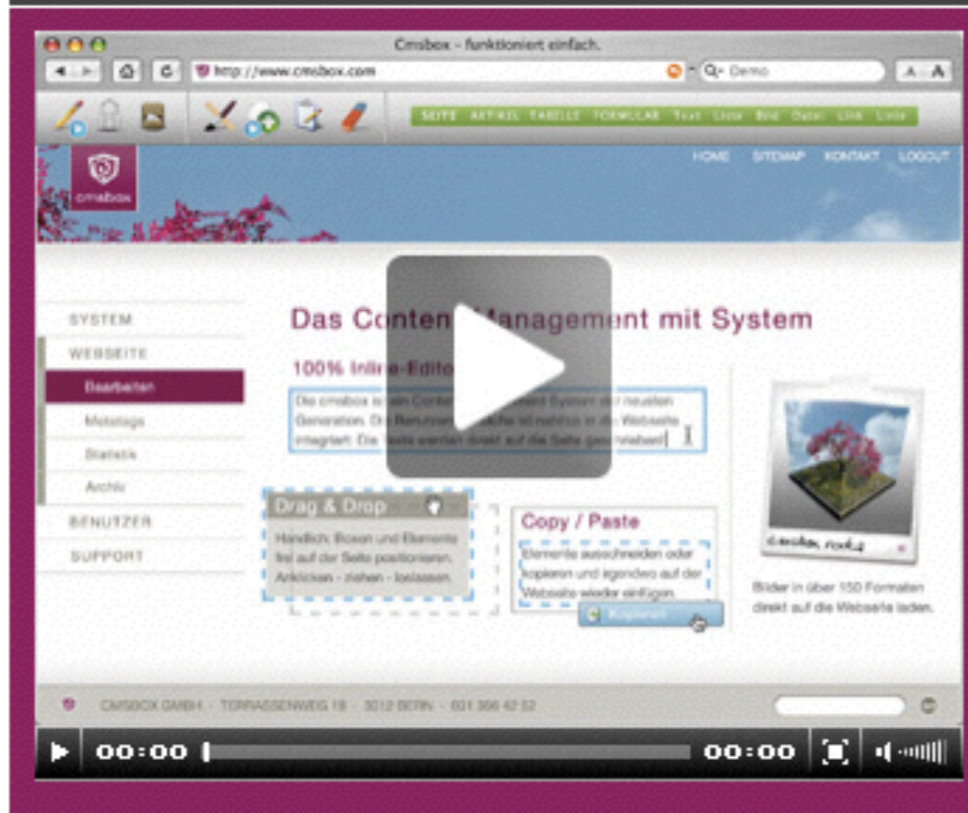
Cmsbox - funktioniert einfach.

http://www.cmsbox.com

Q- Demo

SEITE ARTIKEL TABELLE FORMULAR Text Liste Bild Datei Link Linie

cmsbox

HOME SITEMAP KONTAKT LOGOUT

SYSTEM
WEBSEITE
Bearbeiten
Metatags
Statistik
Archiv
BENUTZER
SUPPORT

Das Conten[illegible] Management mit System

100% Inli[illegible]-Edit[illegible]

Die cmsbox is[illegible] ein Conte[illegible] System der neusten Generation. Di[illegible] Benutzer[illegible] ist nahtlos in die Webseite integriert. Die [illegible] werden direkt auf die Seite geschrieben!

Drag & Drop

Handlich: Boxen und Elemente frei auf der Seite positionieren. Anklicken - ziehen - loslassen.

Copy / Paste

Elemente ausschneiden oder kopieren und irgendwo auf der Webseite wieder einfügen.

Kopieren

cmsbox rockz

Bilder in über 150 Formaten direkt auf die Webseite laden.

CMSBOX GMBH · TERRASSENWEG 18 · 3012 BERN · 031 398 42 52

00:00 00:00